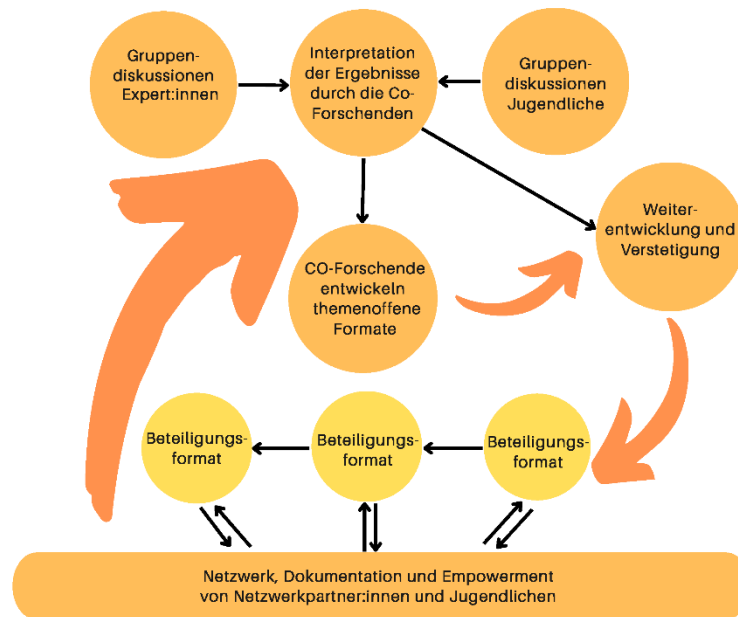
Gruppendiskussionen Expert:innen

Interpretation der Ergebnisse durch die CO-Forschenden

Gruppendiskussionen Jugendliche

Weiterentwicklung und Verstetigung

CO-Forschende entwickeln themenoffene Formate

Beteiligungsformat

Beteiligungsformat

Beteiligungsformat

Netzwerk, Dokumentation und Empowerment von Netzwerkpartner:innen und Jugendlichen